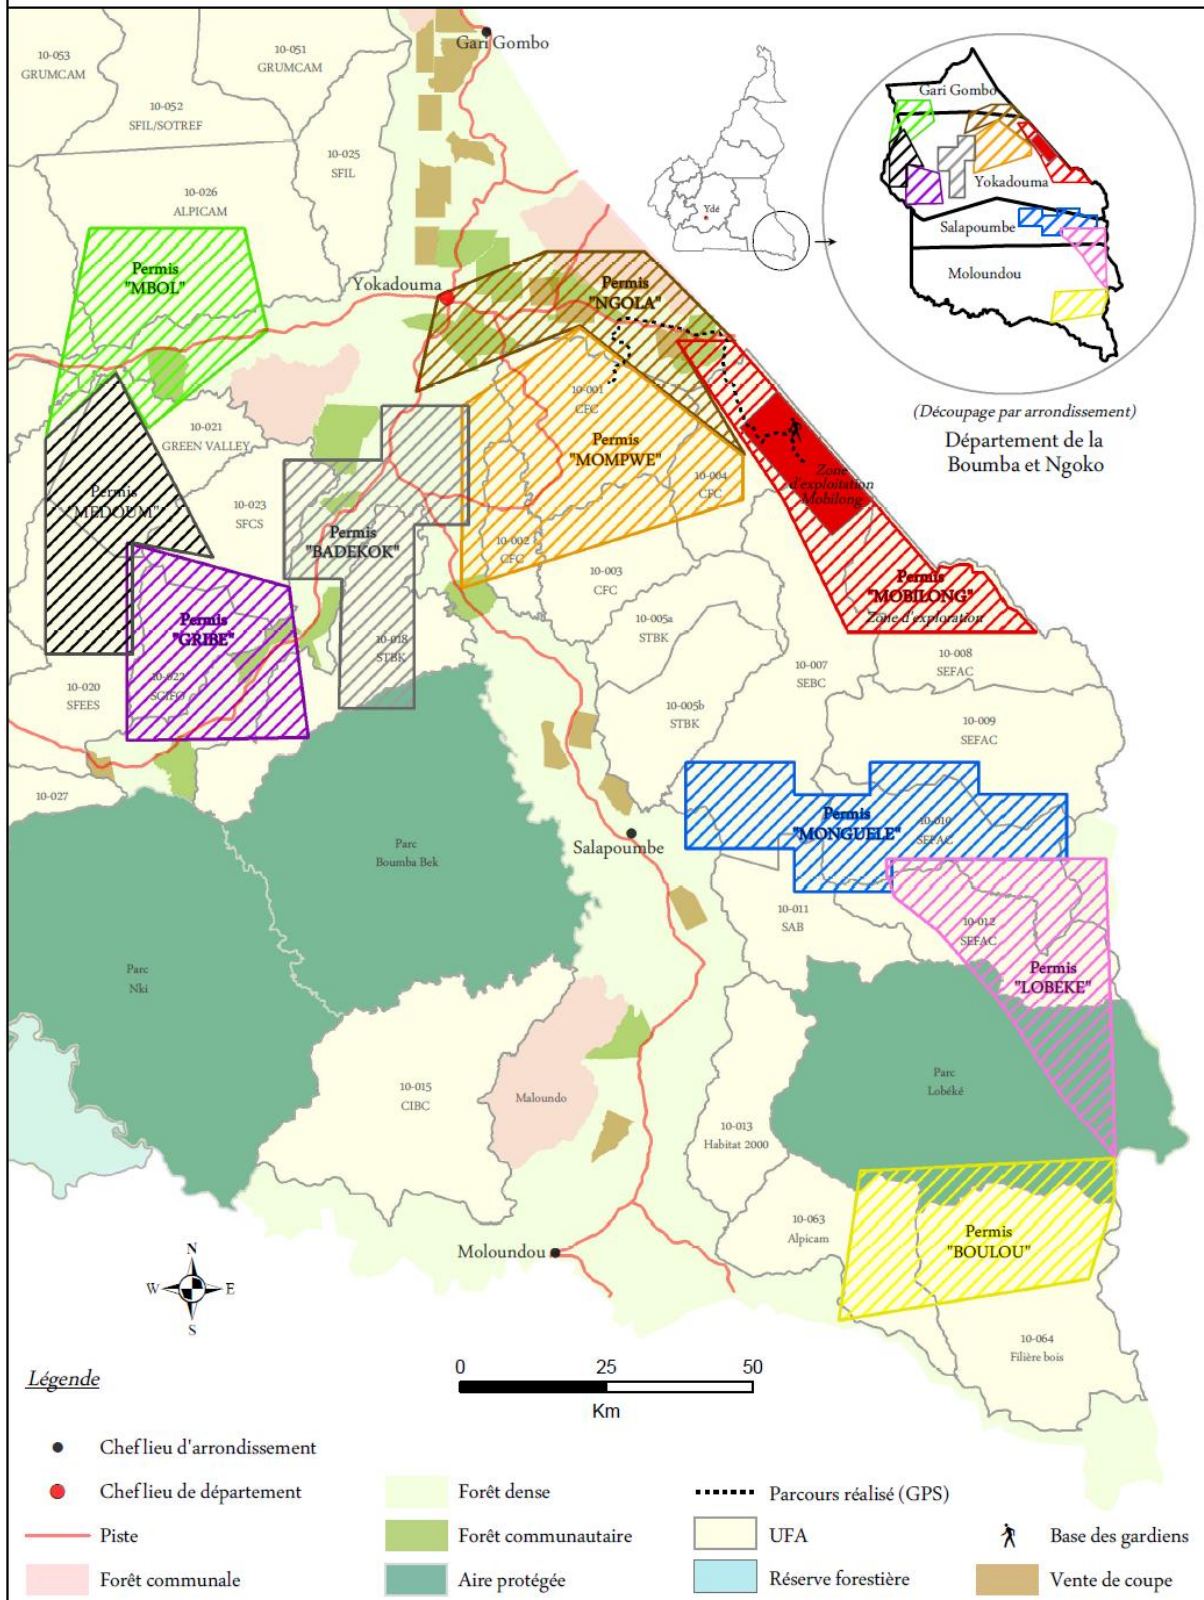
Gari Gombo

10-053
GRUMCAM

10-051
GRUMCAM

10-052
SFIL/SOTREF

10-025
SFIL

10-026
ALPICAM

Permis
"MBOL"

Yokadouma

Permis
"NGOLA"

10-021
GREEN VALLEY

10-001
CFC

Permis
"MOMPWE"

Permis
"MEDOUM"

10-023
SFCS

Permis
"BADEKOK"

10-004
CFC

Zone
d'exploitation
Mobilong

10-002
CFC

10-003
CFC

Permis
"MOBILONG"
Zone d'exploration

Permis
"GRIBE"

10-018
STBK

10-005a
STBK

10-027
SCIFO

10-020
SFEES

10-007
SEBC

10-008
SEFAC

10-005b
STBK

10-009
SEFAC

10-027

Permis
"MONGUELE"

10-010
SEFAC

Parc
Boumba Bek

Salapoumbe

10-011
SAB

10-012
SEFAC

Permis
"LOBEKE"

Parc
Nki

Parc
Lobéké

10-015
CIBC

Maloundo

10-013
Habitat 2000

10-063
Alpicam

Permis
"BOULOU"

Moloundou

10-064
Filière bois

N
W E
S

0 25 50
Km

Ydé

Gari Gombo
Yokadouma
Salapoumbe
Moloundou

(Découpage par arrondissement)
Département de la Boumba et Ngoko

Légende

Chef lieu d'arrondissement
Chef lieu de département
Piste
Forêt communale
Forêt dense
Forêt communautaire
Aire protégée
Parcours réalisé (GPS)
UFA
Réserve forestière
Base des gardiens
Vente de coupe